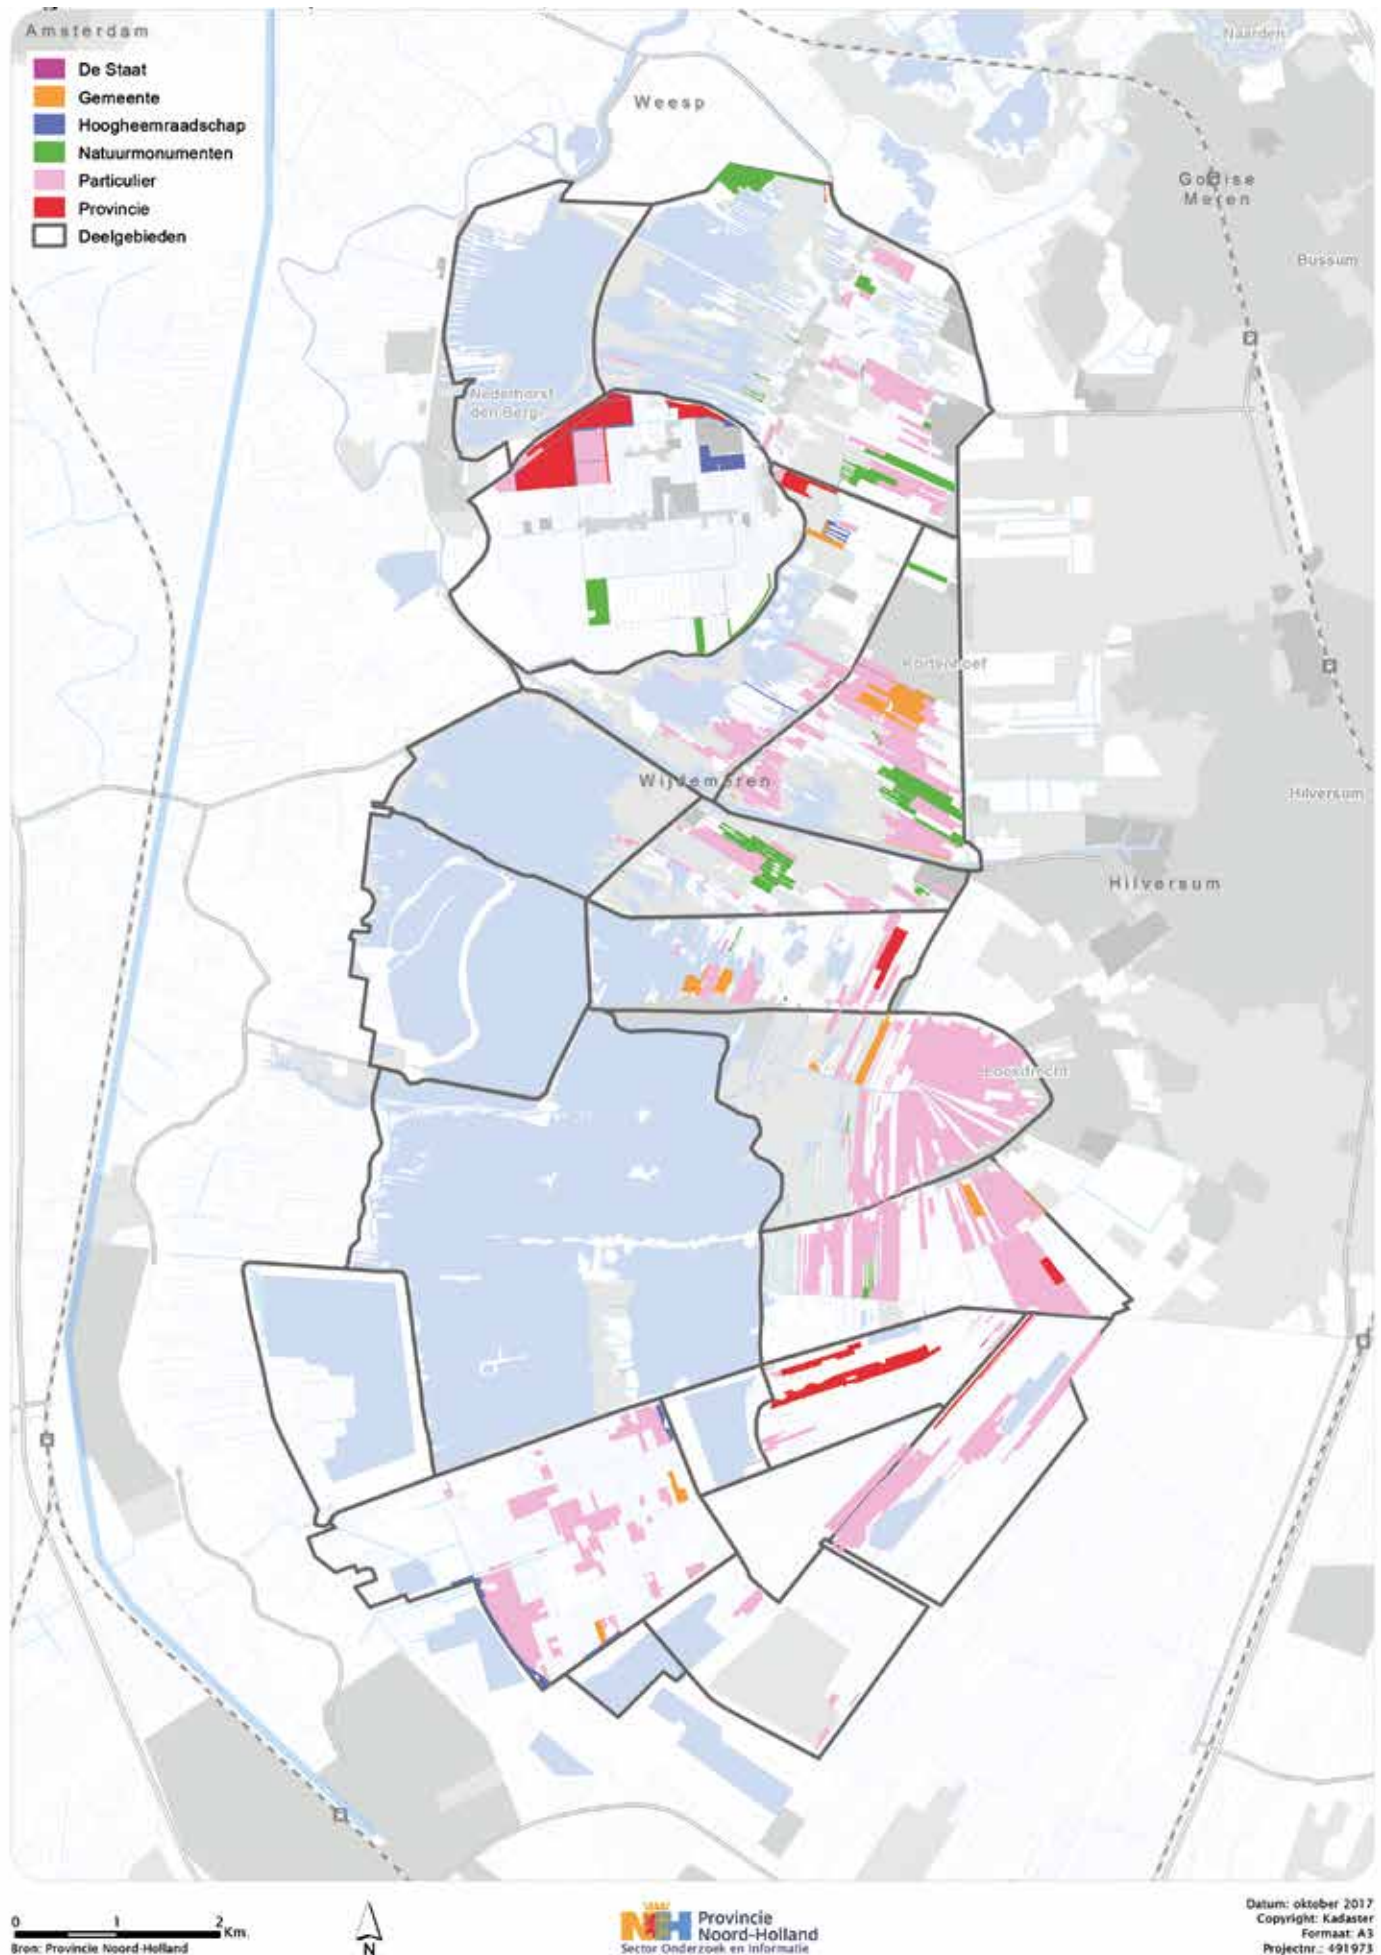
Amsterdam

De Staat
Gemeente
Hoogheemraadschap
Natuurmonumenten
Particulier
Provincie
Deelgebieden

Naarden

Weesp

Gooise Meren

Bussum

Nederhorst den Berg

Kortenhoef

Wijdemeren

Hilversum

Hilversum

Loosdrecht

0 1 2 Km.
Bron: Provincie Noord-Holland

N

NH Provincie Noord-Holland
Sector Onderzoek en Informatie

Datum: oktober 2017
Copyright: Kadaster
Formaat: A3
Projectnr.: 491973